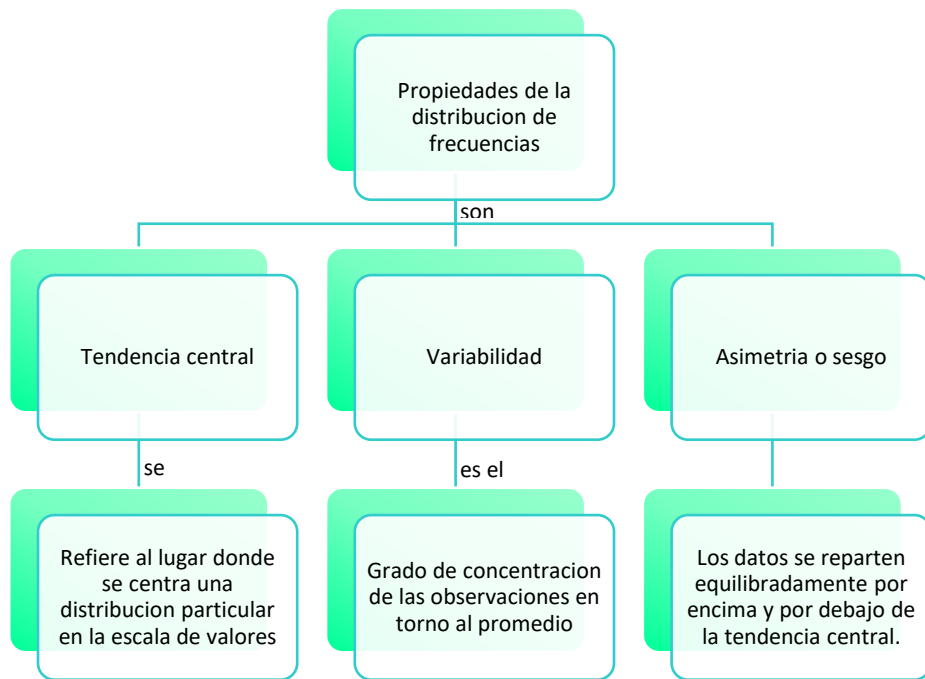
Propiedades de la distribucion de frecuencias

son

Tendencia central

se

Refiere al lugar donde se centra una distribucion particular en la escala de valores

Variabilidad

es el

Grado de concentracion de las observaciones en torno al promedio

Asimetria o sesgo

Los datos se reparten equilibradamente por encima y por debajo de la tendencia central.